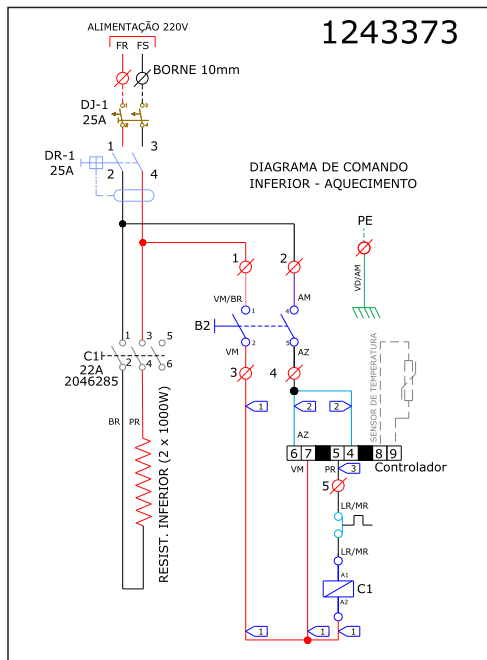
ALIMENTAÇÃO 220V

1243373

FR FS

BORNE 10mm

DJ-1
25A

1 3

DR-1
25A

2 4

DIAGRAMA DE COMANDO
INFERIOR - AQUECIMENTO

PE

VD/AM

1 2

VM/BR AM

1 4

B2

2 5

VM AZ

3 4

1 2 2

SENSOR DE TEMPERATURA

1 3 5

C1
22A
2046285

2 4 6

AZ

| 6 | 7 | | 5 | 4 | | 8 | 9 |
|---|---|---|---|---|---|---|---|

Controlador

VM PR 3

BR PR

5

LR/MR

LR/MR

RESIST. INFERIOR (2 x 1000W)

A1

C1

A2

1 1 1